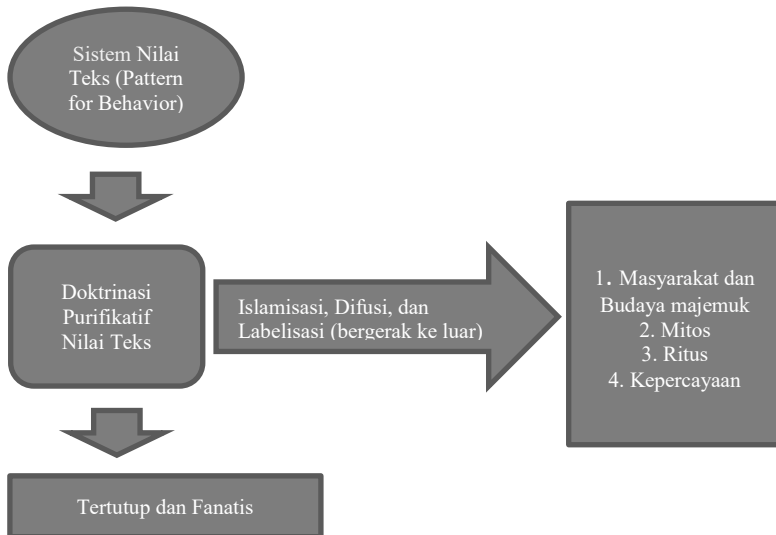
Sistem Nilai Teks (Pattern for Behavior)

Doktrinasi Purifikatif Nilai Teks

Islamisasi, Difusi, dan Labelisasi (bergerak ke luar)

1. Masyarakat dan Budaya majemuk
2. Mitos
3. Ritus
4. Kepercayaan

Tertutup dan Fanatis